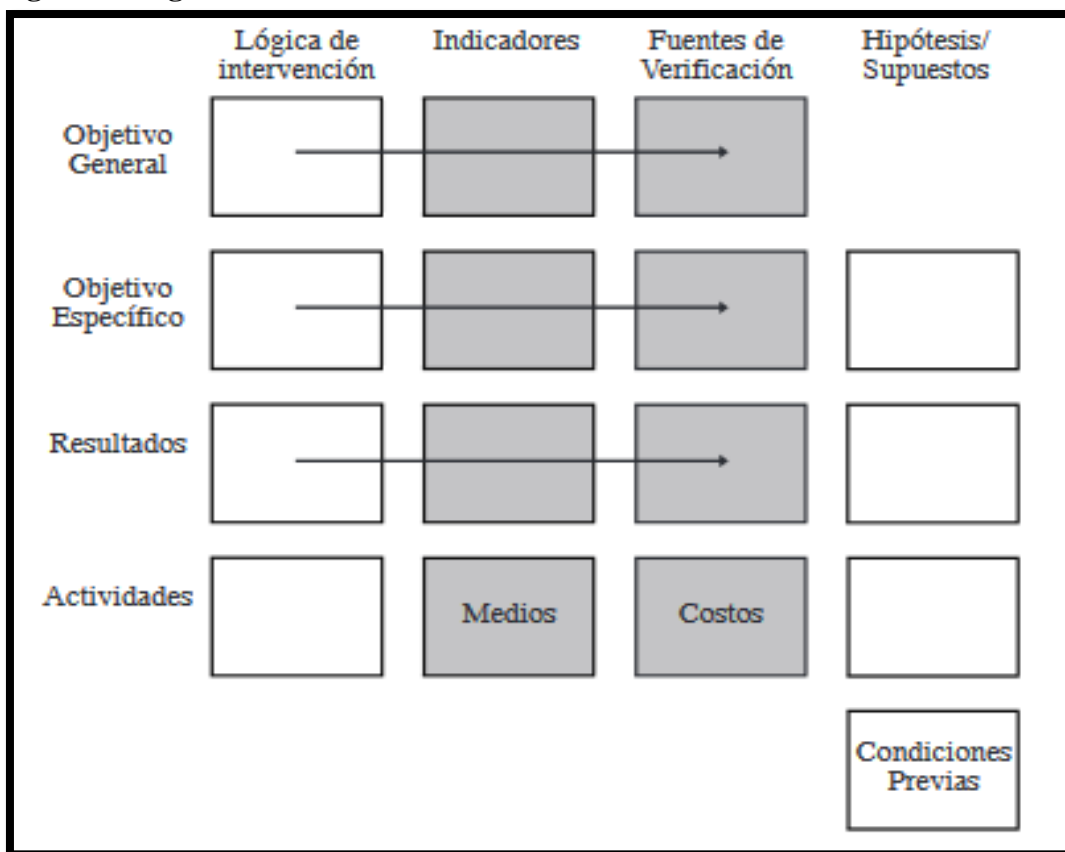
| | Lógica de intervención | Indicadores | Fuentes de Verificación | Hipótesis/ Supuestos |
|---|---|---|---|---|
| Objetivo General | | | | |
| Objetivo Específico | | | | |
| Resultados | | | | |
| Actividades | | Medios | Costos | |
| | | | | Condiciones Previas |